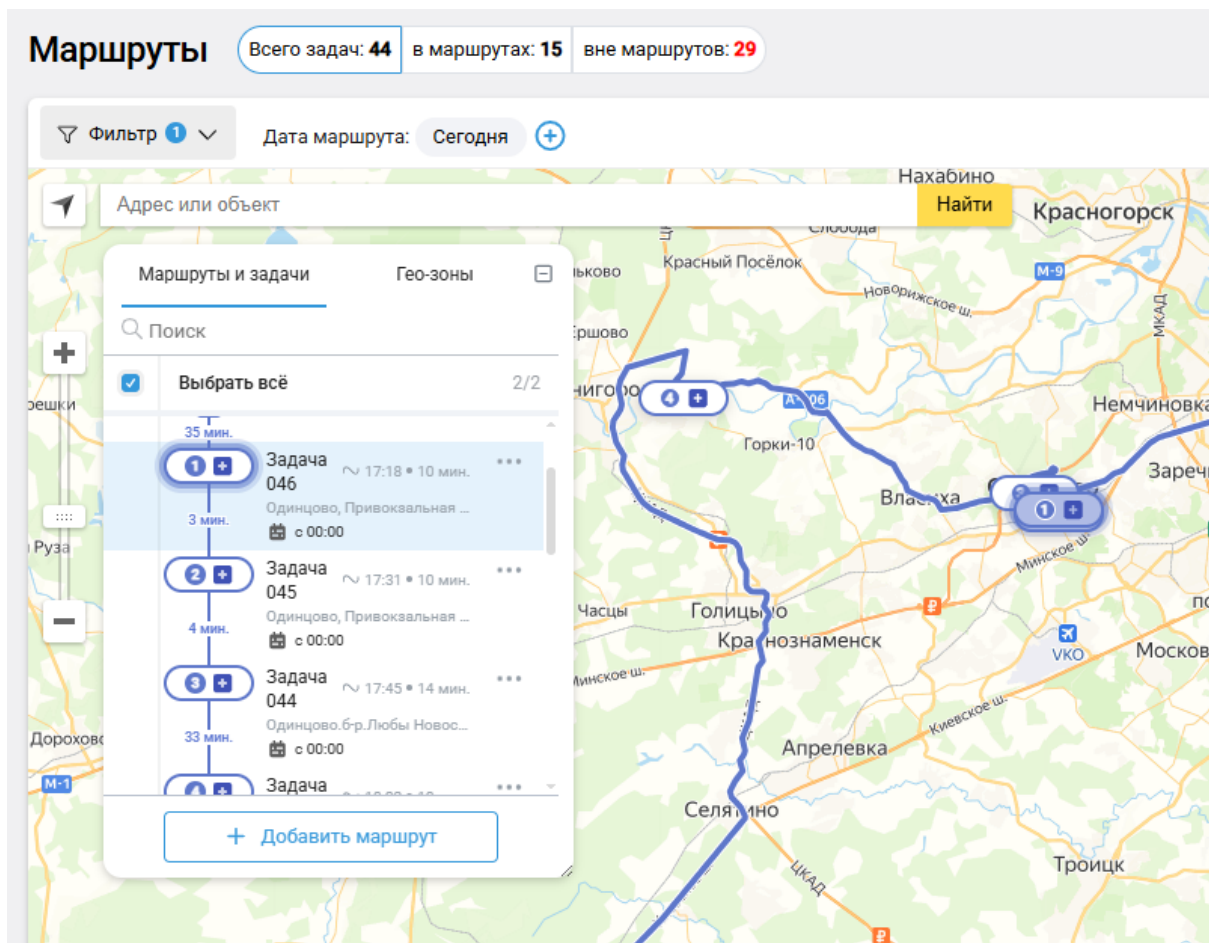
Маршруты

Всего задач: 44 | в маршрутах: 15 | вне маршрутов: 29

Фильтр 1

Дата маршрута: Сегодня

Адрес или объект

Найти

Маршруты и задачи | Гео-зоны

Поиск

Выбрать всё 2/2

35 мин.

1 Задача 046 17:18 • 10 мин.
Одинцово, Привокзальная ...
с 00:00

3 мин.

2 Задача 045 17:31 • 10 мин.
Одинцово, Привокзальная ...
с 00:00

4 мин.

3 Задача 044 17:45 • 14 мин.
Одинцово.б-р.Любы Новос...
с 00:00

33 мин.

4 Задача

+ Добавить маршрут

Нахабино
Слобода
Красногорск
Красный Посёлок
Новорижское ш.
М-9
МКАД
Ершово
Немчиновка
4
А-106
Горки-10
Власиха
Заречье
1
Минское ш.
Руза
Часцы
Голицыно
Краснознаменск
Минское ш.
VKO
Москва
Дорохово
Киевское ш.
Апрелевка
М-1
Селятино
ЦКАД
Троицк